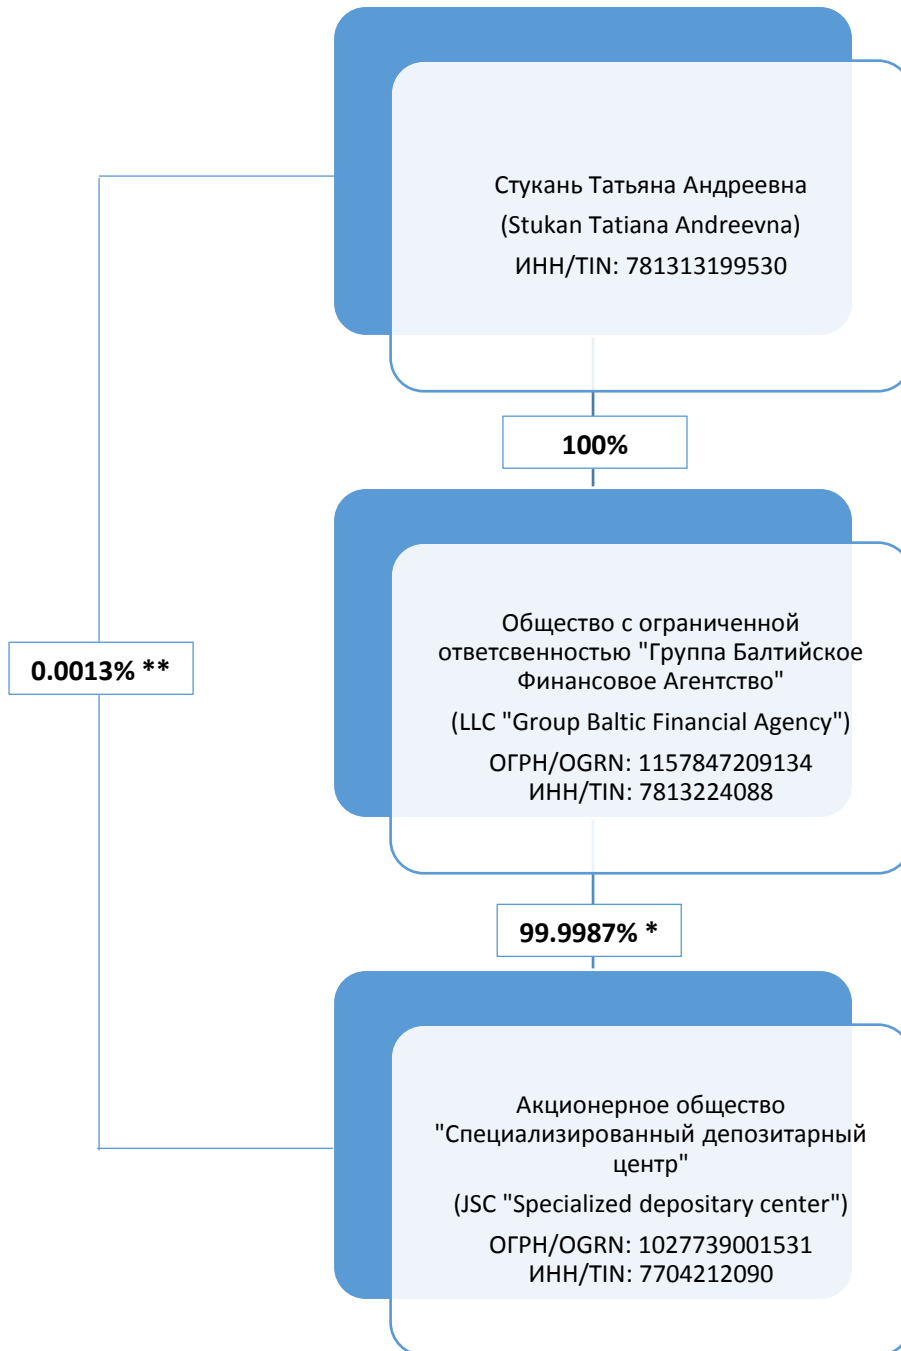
Стукань Татьяна Андреевна
(Stukan Tatiana Andreevna)
ИНН/TIN: 781313199530

100%

Общество с ограниченной ответсвенностью "Группа Балтийское Финансовое Агентство"
(LLC "Group Baltic Financial Agency")
ОГРН/OGRN: 1157847209134
ИНН/TIN: 7813224088

0.0013% **

99.9987% *

Акционерное общество "Специализированный депозитарный центр"
(JSC "Specialized depositary center")
ОГРН/OGRN: 1027739001531
ИНН/TIN: 7704212090